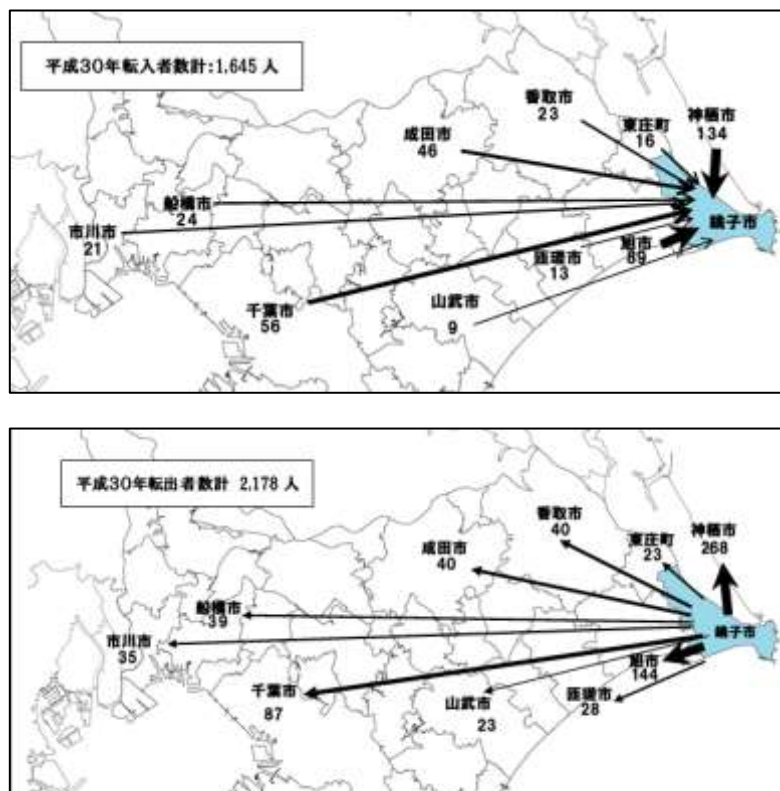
平成30年転入者数計:1,645 人

香取市
23

東庄町
16

神栖市
134

成田市
46

船橋市
24

市川市
21

銚子市

匝瑳市
13

旭市
89

山武市
9

千葉市
56

平成30年転出者数計 2,178 人

香取市
40

東庄町
23

神栖市
268

成田市
40

船橋市
39

市川市
35

銚子市

旭市
144

匝瑳市
28

千葉市
87

山武市
23